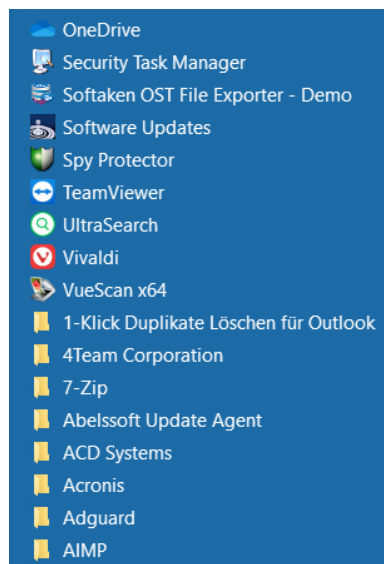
OneDrive
Security Task Manager
Softaken OST File Exporter - Demo
Software Updates
Spy Protector
TeamViewer
UltraSearch
Vivaldi
VueScan x64
1-Klick Duplikate Löschen für Outlook
4Team Corporation
7-Zip
Abelssoft Update Agent
ACD Systems
Acronis
Adguard
AIMP